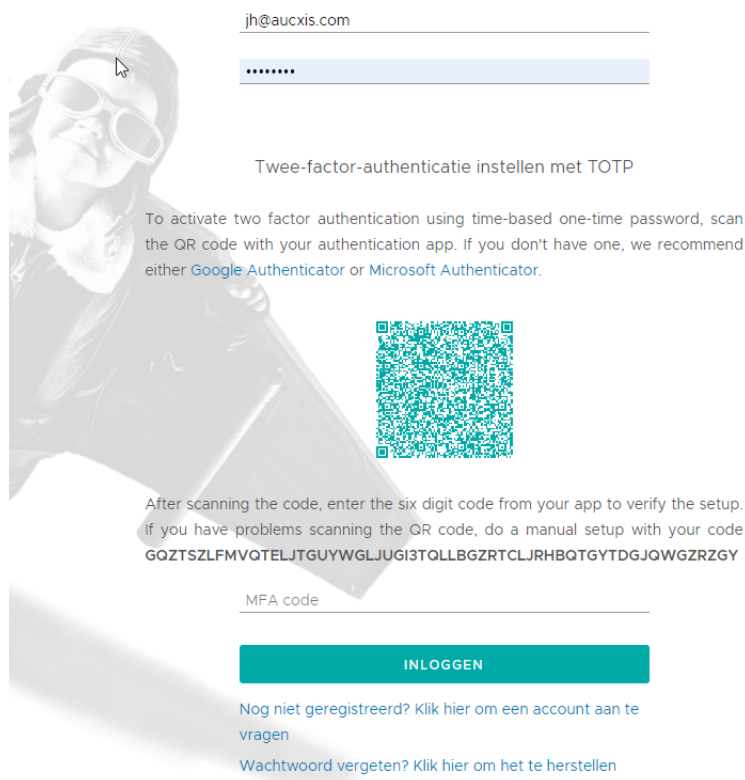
jh@aucxis.com

••••••••

Twee-factor-authenticatie instellen met TOTP

To activate two factor authentication using time-based one-time password, scan the QR code with your authentication app. If you don't have one, we recommend either Google Authenticator or Microsoft Authenticator.

After scanning the code, enter the six digit code from your app to verify the setup. If you have problems scanning the QR code, do a manual setup with your code GQZTSZLFMVQTELJTGUYWGLJUGI3TQLLBGZRTCLJRHBQTGYTDGJQWGZRZGY

MFA code

INLOGGEN

Nog niet geregistreerd? Klik hier om een account aan te vragen

Wachtwoord vergeten? Klik hier om het te herstellen